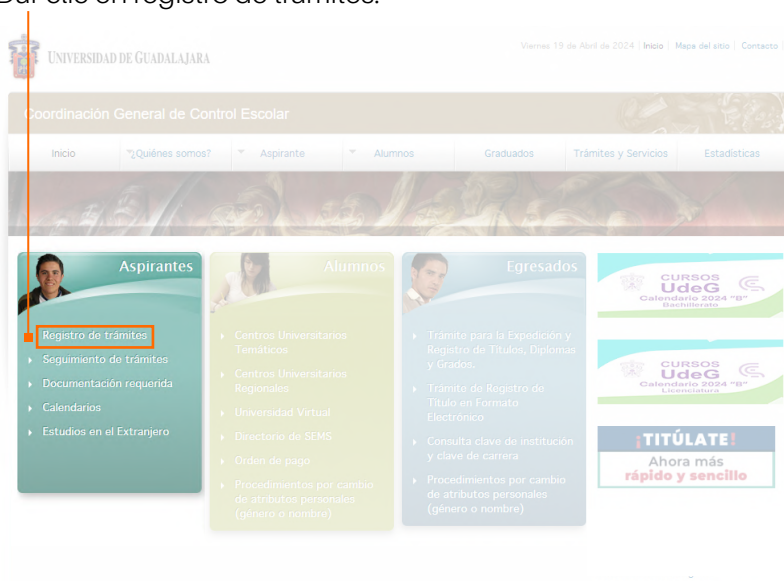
Dar clic en registro de trámites.

UNIVERSIDAD DE GUADALAJARA

Viernes 19 de Abril de 2024 | Inicio | Mapa del sitio | Contacto

Coordinación General de Control Escolar

Inicio ¿Quiénes somos? Aspirante Alumnos Graduados Trámites y Servicios Estadísticas

Aspirantes
Registro de trámites
Seguimiento de trámites
Documentación requerida
Calendarios
Estudios en el Extranjero

Alumnos
Centros Universitarios Temáticos
Centros Universitarios Regionales
Universidad Virtual
Directorio de SEMS
Orden de pago
Procedimientos por cambio de atributos personales (género o nombre)

Egresados
Trámite para la Expedición y Registro de Títulos, Diplomas y Grados.
Trámite de Registro de Título en Formato Electrónico
Consulta clave de institución y clave de carrera
Procedimientos por cambio de atributos personales (género o nombre)

CURSOS UdeG Calendario 2024 "B" Bachillerato

CURSOS UdeG Calendario 2024 "B" Licenciatura

¡TITÚLATE! Ahora más rápido y sencillo